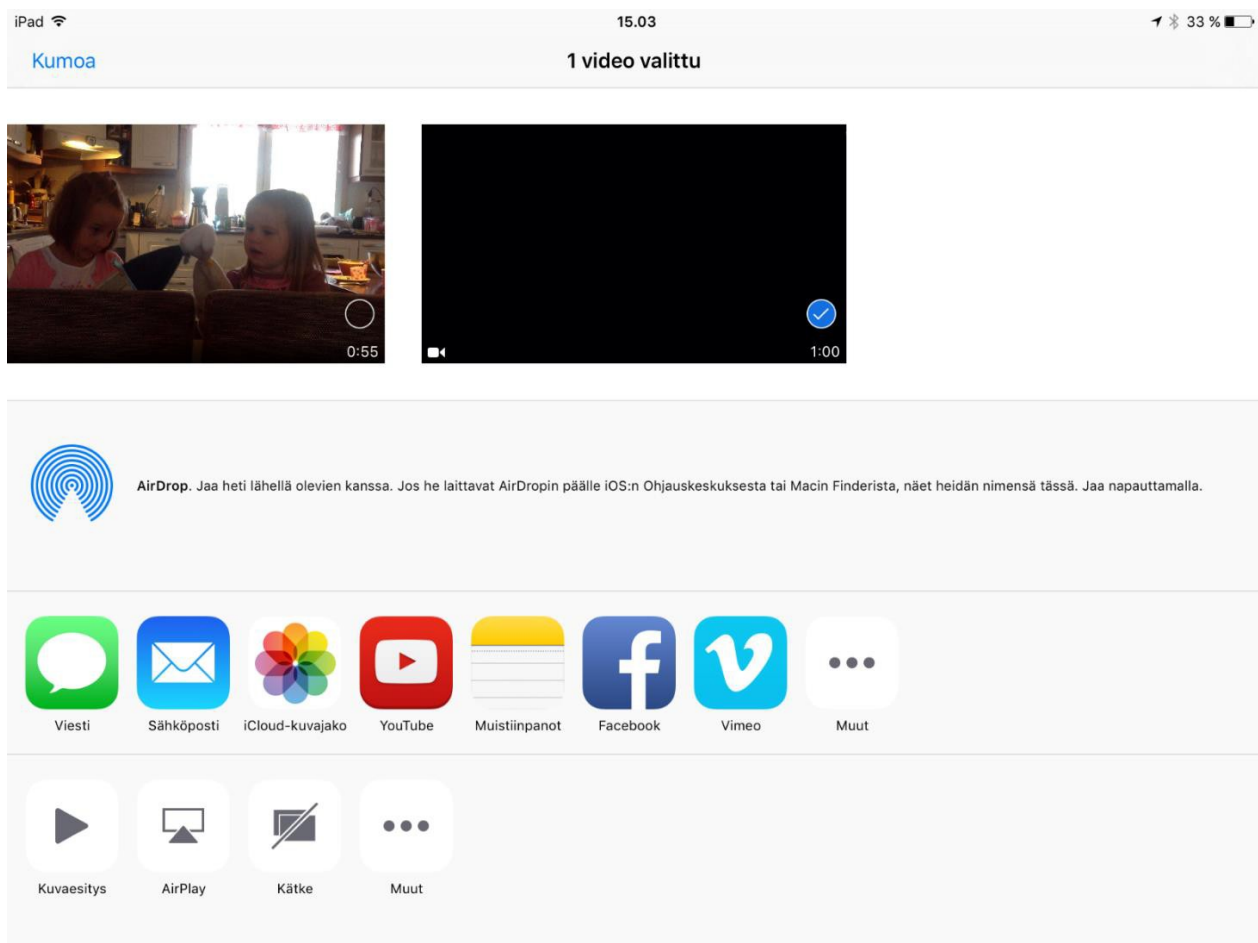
iPad
15.03
33 %

Kumoa
1 video valittu

0:55
1:00

AirDrop. Jaa heti lähellä olevien kanssa. Jos he laittavat AirDropin päälle iOS:n Ohjauskeskuksesta tai Macin Finderista, näet heidän nimensä tässä. Jaa napauttamalla.

Viesti
Sähköposti
iCloud-kuvajako
YouTube
Muistiinpanot
Facebook
Vimeo
Muut

Kuvaesitys
AirPlay
Kätke
Muut